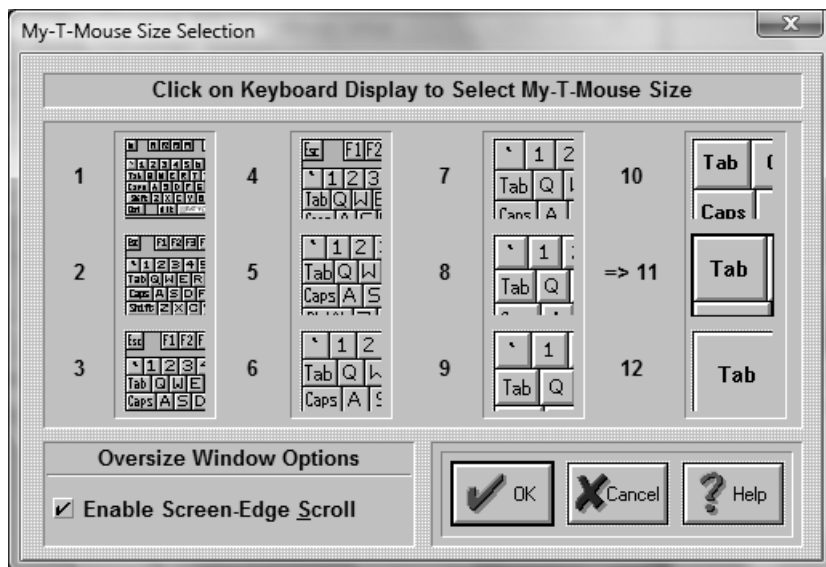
My-T-Mouse Size Selection

Click on Keyboard Display to Select My-T-Mouse Size

1

2

3

4
Esc F1 F2
` 1 2 3
Tab Q W E

5
` 1 2
Tab Q W
Caps A S

6
` 1 2
Tab Q W
Caps A S

7
` 1 2
Tab Q
Caps A

8
` 1
Tab Q

9
` 1
Tab Q

10
Tab
Caps

=> 11
Tab

12
Tab

Oversize Window Options

☑ Enable Screen-Edge Scroll

OK

Cancel

Help